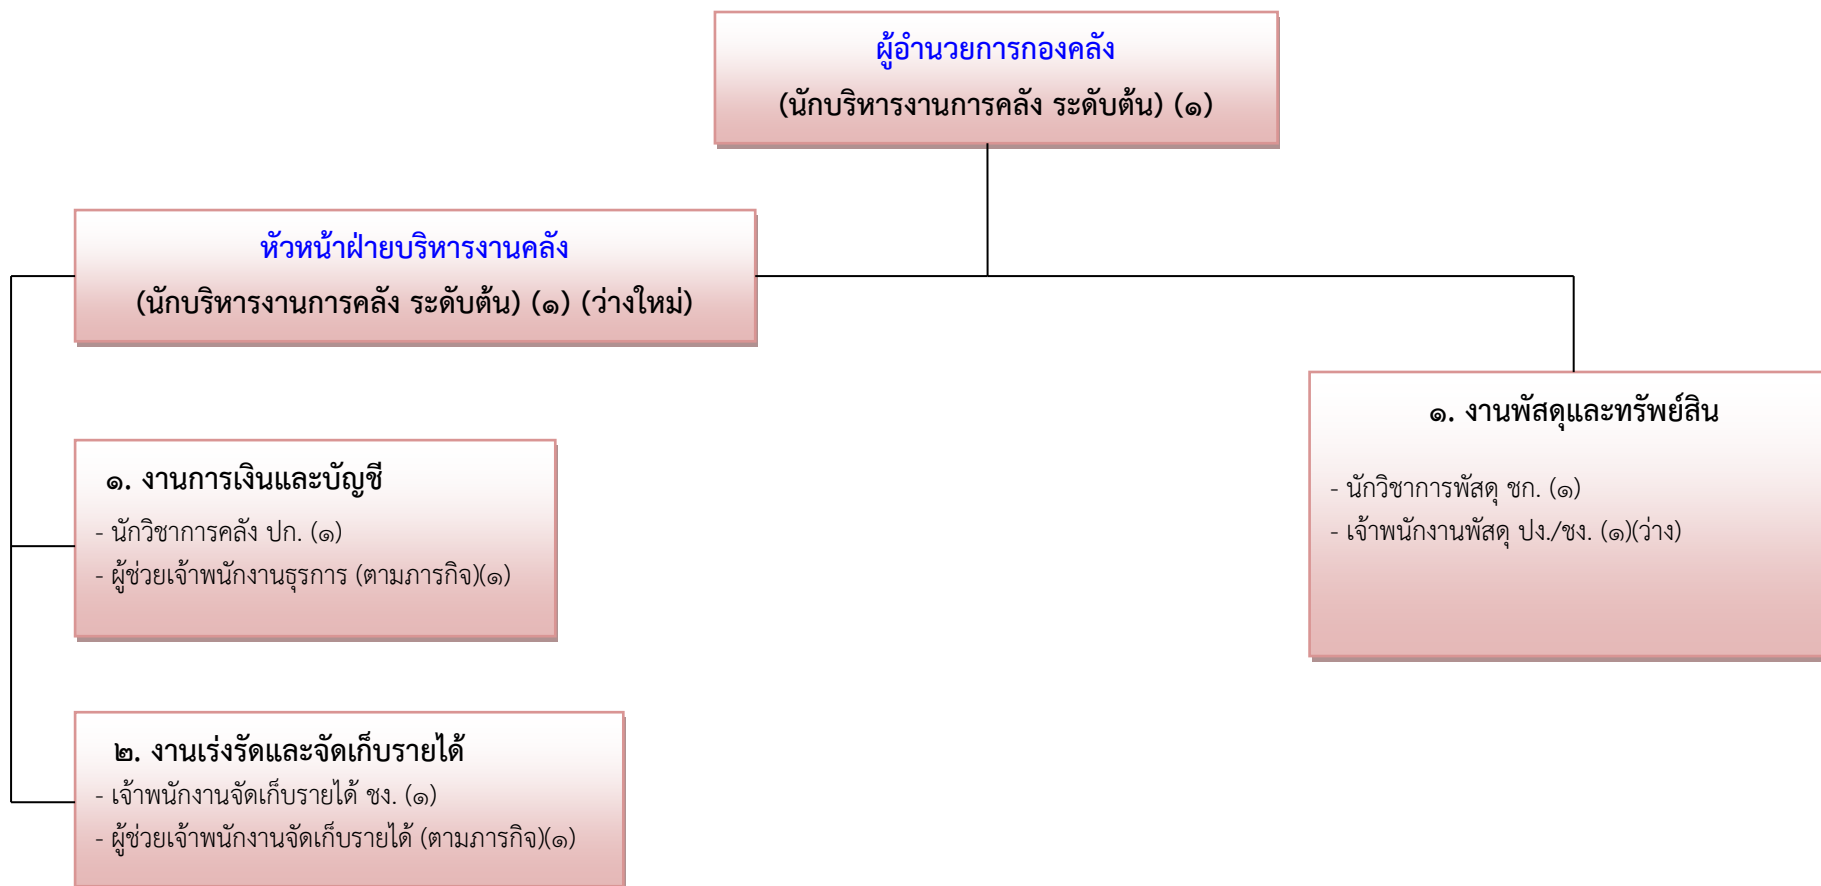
ผู้อำนวยการกองคลัง
(นักบริหารงานการคลัง ระดับต้น) (๑)

หัวหน้าฝ่ายบริหารงานคลัง
(นักบริหารงานการคลัง ระดับต้น) (๑) (ว่างใหม่)

๑. งานการเงินและบัญชี
- นักวิชาการคลัง ปก. (๑)
- ผู้ช่วยเจ้าพนักงานธุรการ (ตามภารกิจ)(๑)

๒. งานเร่งรัดและจัดเก็บรายได้
- เจ้าพนักงานจัดเก็บรายได้ ชง. (๑)
- ผู้ช่วยเจ้าพนักงานจัดเก็บรายได้ (ตามภารกิจ)(๑)

๑. งานพัสดุและทรัพย์สิน
- นักวิชาการพัสดุ ชก. (๑)
- เจ้าพนักงานพัสดุ ปง./ชง. (๑)(ว่าง)